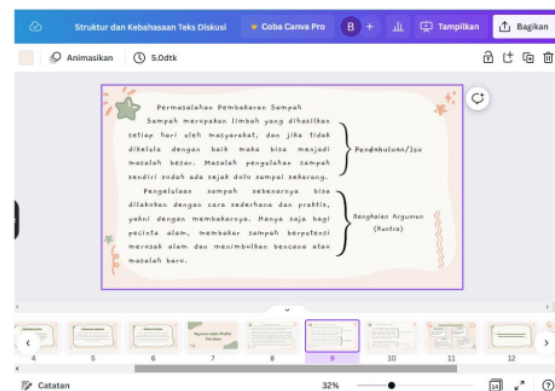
Struktur dan Kebahasaan Teks Diskusi

Coba Canva Pro

B

Tampilkan

Bagikan

Animasikan

5.0dtk

Permasalahan Pembakaran Sampah

Sampah merupakan limbah yang dihasilkan setiap hari oleh masyarakat, dan jika tidak dikelola dengan baik maka bisa menjadi masalah besar. Masalah pengolahan sampah sendiri sudah ada sejak dulu sampai sekarang.

Pendahuluan/Isu

Pengelolaan sampah sebenarnya bisa dilakukan dengan cara sederhana dan praktis, yakni dengan membakarnya. Hanya saja bagi pecinta alam, membakar sampah berpotensi merusak alam dan menimbulkan bencana atau masalah baru.

Rangkaian Argumen (Kontra)

4

5

6

7

8

9

10

11

12

Catatan

32%